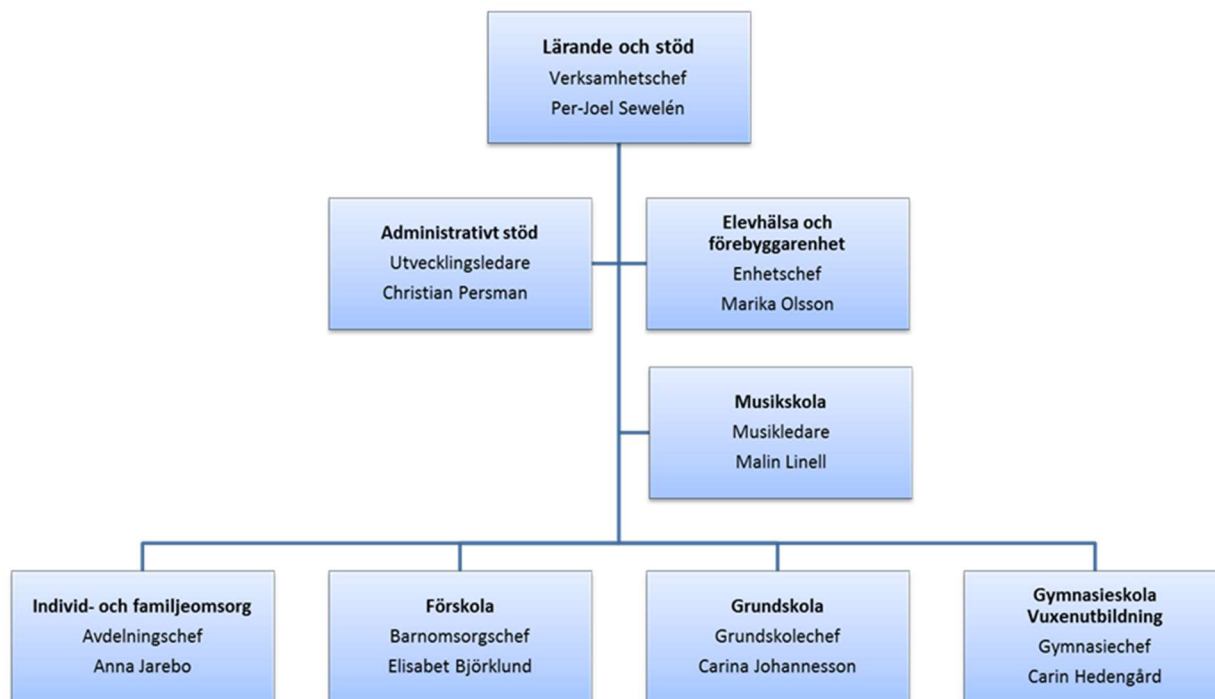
Lärande och stöd
Verksamhetschef
Per-Joel Sewelén

Administrativt stöd
Utvecklingsledare
Christian Persman

Elevhälsa och förebyggarenhet
Enhetschef
Marika Olsson

Musikskola
Musikledare
Malin Linell

Individ- och familjeomsorg
Avdelningschef
Anna Jarebo

Förskola
Barnomsorgschef
Elisabet Björklund

Grundskola
Grundskolechef
Carina Johannesson

Gymnasieskola
Vuxenutbildning
Gymnasiechef
Carin Hedengård